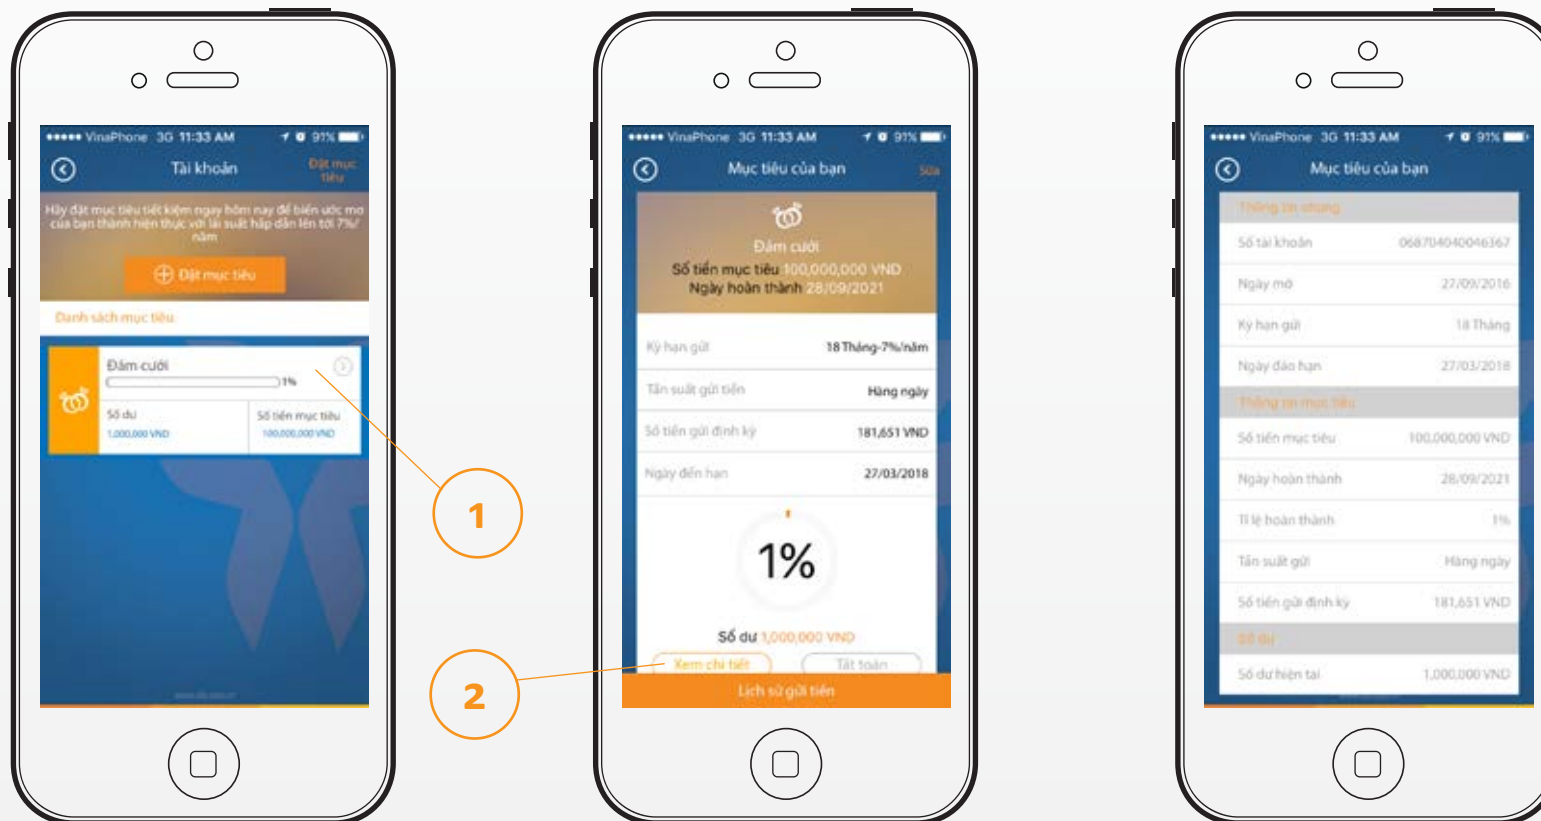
••••• VinaPhone 3G 11:33 AM 91%

Tài khoản

Đặt mục tiêu

Hãy đặt mục tiêu tiết kiệm ngay hôm nay để biến ước mơ của bạn thành hiện thực với lãi suất hấp dẫn lên tới 7%/năm

Đặt mục tiêu

Danh sách mục tiêu

Đám cưới

1%

Số dư
1,000,000 VND

Số tiền mục tiêu
100,000,000 VND

1

••••• VinaPhone 3G 11:33 AM 91%

Mục tiêu của bạn

Sửa

Đám cưới

Số tiền mục tiêu 100,000,000 VND
Ngày hoàn thành 28/09/2021

Kỳ hạn gửi 18 Tháng-7%/năm

Tần suất gửi tiền Hàng ngày

Số tiền gửi định kỳ 181,651 VND

Ngày đến hạn 27/03/2018

1%

Số dư 1,000,000 VND

Xem chi tiết

Tất toán

Lịch sử gửi tiền

2

••••• VinaPhone 3G 11:33 AM 91%

Mục tiêu của bạn

Thông tin chung

| | |
|---|---|
| Số tài khoản | 068704040046367 |
| Ngày mở | 27/09/2016 |
| Kỳ hạn gửi | 18 Tháng |
| Ngày đáo hạn | 27/03/2018 |

Thông tin mục tiêu

| | |
|---|---|
| Số tiền mục tiêu | 100,000,000 VND |
| Ngày hoàn thành | 28/09/2021 |
| Tỉ lệ hoàn thành | 1% |
| Tần suất gửi | Hàng ngày |
| Số tiền gửi định kỳ | 181,651 VND |

Số dư

| | |
|---|---|
| Số dư hiện tại | 1,000,000 VND |